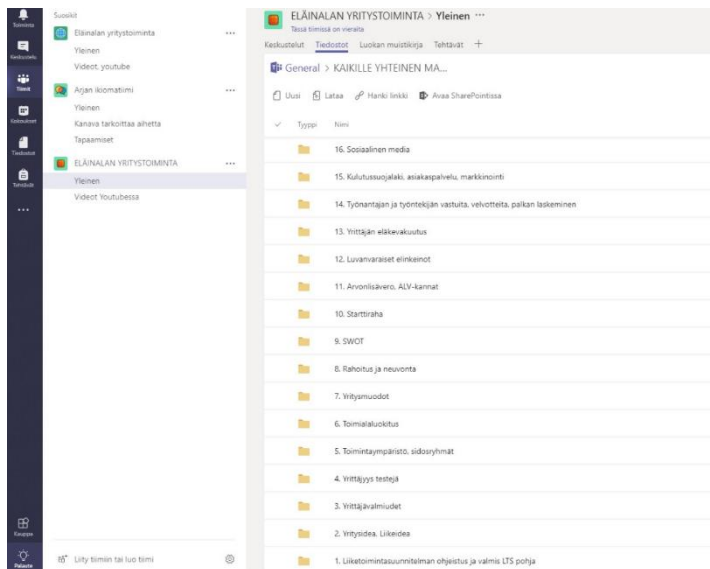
Toiminta
Keskustelu
Tiimit
Kokoukset
Tiedostot
Tehtävät
...
Kauppa
Palaute

Suosikit
Eläinalan yritystoiminta ...
Yleinen
Videot, youtube
Arjan ikiomatiimi ...
Yleinen
Kanava tarkoittaa aihetta
Tapaamiset
ELÄINALAN YRITYSTOIMINTA ...
Yleinen
Videot Youtubessa

Liity tiimiin tai luo tiimi

ELÄINALAN YRITYSTOIMINTA > Yleinen ···
Tässä tiimissä on vieraita
Keskustelut Tiedostot Luokan muistikirja Tehtävät +

General > KAIKILLE YHTEINEN MA...

Uusi Lataa Hanki linkki Avaa SharePointissa

Tyyppi Nimi
16. Sosiaalinen media
15. Kulutussuojalaki, asiakaspalvelu, markkinointi
14. Työnantajan ja työntekijän vastuita, velvotteita, palkan laskeminen
13. Yrittäjän eläkevakuutus
12. Luvanvaraiset elinkeinot
11. Arvonlisävero, ALV-kannat
10. Starttiraha
9. SWOT
8. Rahoitus ja neuvonta
7. Yritysmuodot
6. Toimialaluokitus
5. Toimintaympäristö, sidosryhmät
4. Yrittäjyys testejä
3. Yrittäjävalmiudet
2. Yritysidea, Liikeidea
1. Liiketoimintasuunnitelman ohjeistus ja valmis LTS pohja